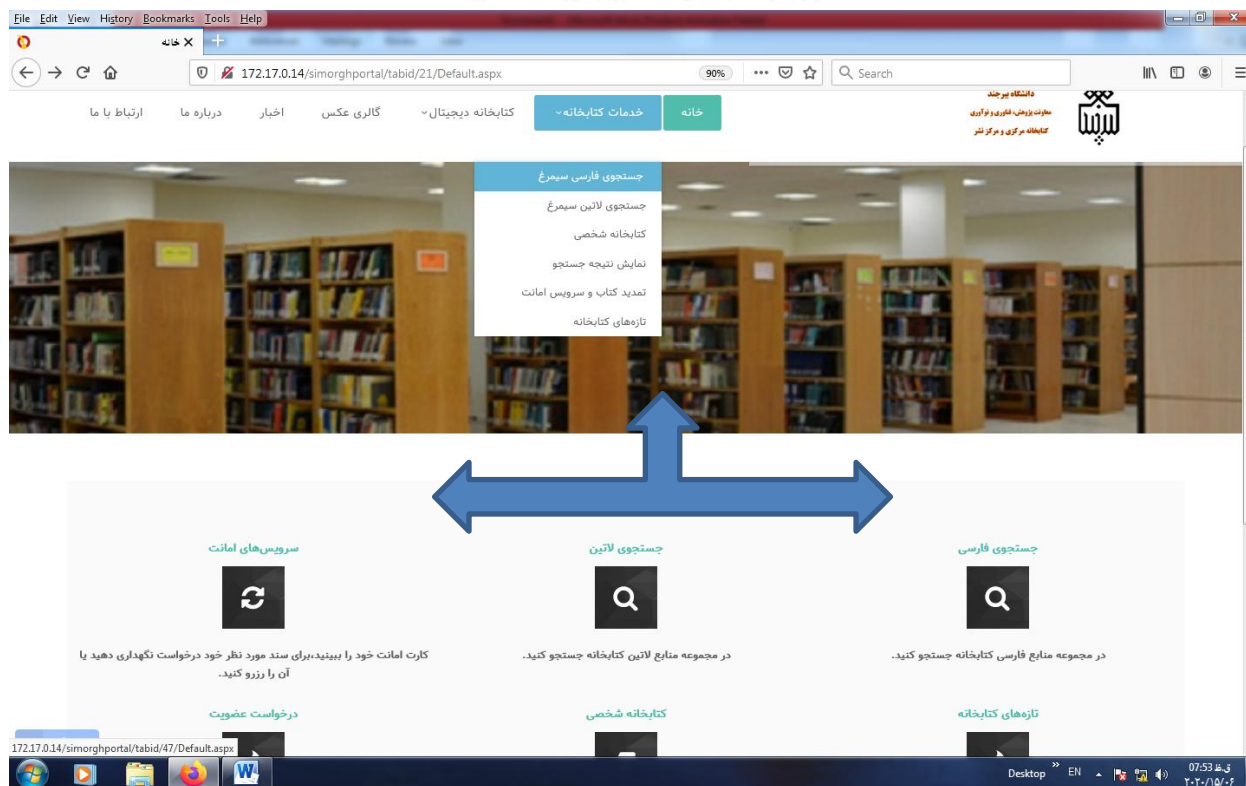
File Edit View History Bookmarks Tools Help

خانه ×

172.17.0.14/simorghportal/tabid/21/Default.aspx 90% Search

دانشگاه بیرجند
معاونت پژوهش، فناوری و نوآوری
کتابخانه مرکزی و مرکز نشر

خانه خدمات کتابخانه کتابخانه دیجیتال گالری عکس اخبار درباره ما ارتباط با ما

جستجوی فارسی سیمرغ
جستجوی لاتین سیمرغ
کتابخانه شخصی
نمایش نتیجه جستجو
تمدید کتاب و سرویس امانت
تازه‌های کتابخانه

جستجوی فارسی
در مجموعه منابع فارسی کتابخانه جستجو کنید.

جستجوی لاتین
در مجموعه منابع لاتین کتابخانه جستجو کنید.

سرویس‌های امانت
کارت امانت خود را ببینید،برای سند مورد نظر خود درخواست نگهداری دهید یا آن را رزرو کنید.

تازه‌های کتابخانه

کتابخانه شخصی

درخواست عضویت

172.17.0.14/simorghportal/tabid/47/Default.aspx

Desktop EN 07:53 ق.ظ ۲۰۲۰/۱۵/۰۶